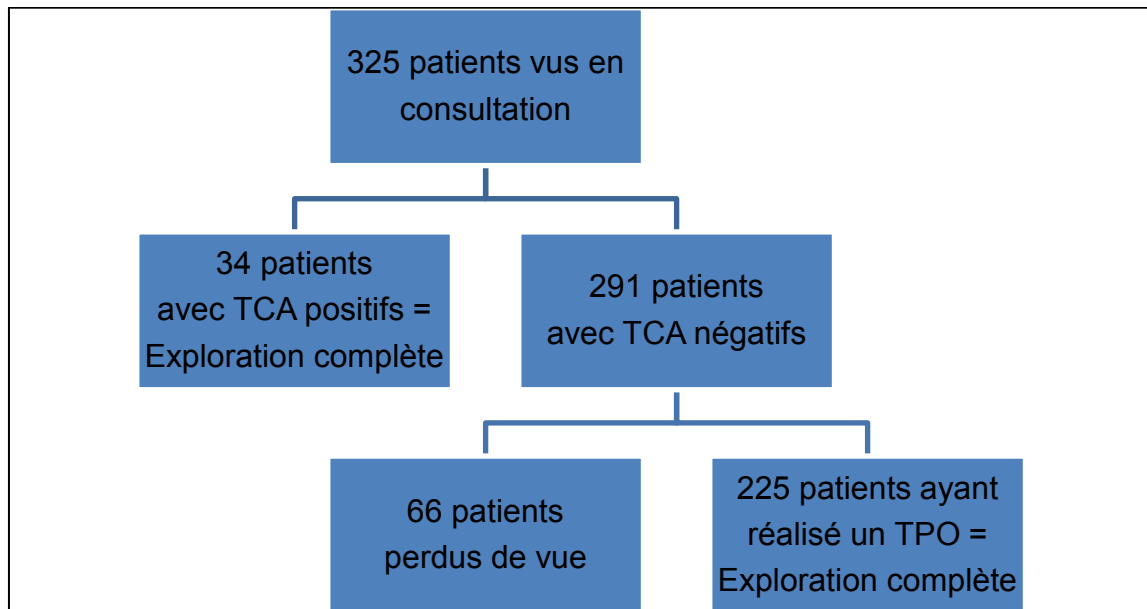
325 patients vus en consultation

34 patients avec TCA positifs = Exploration complète

291 patients avec TCA négatifs

66 patients perdus de vue

225 patients ayant réalisé un TPO = Exploration complète